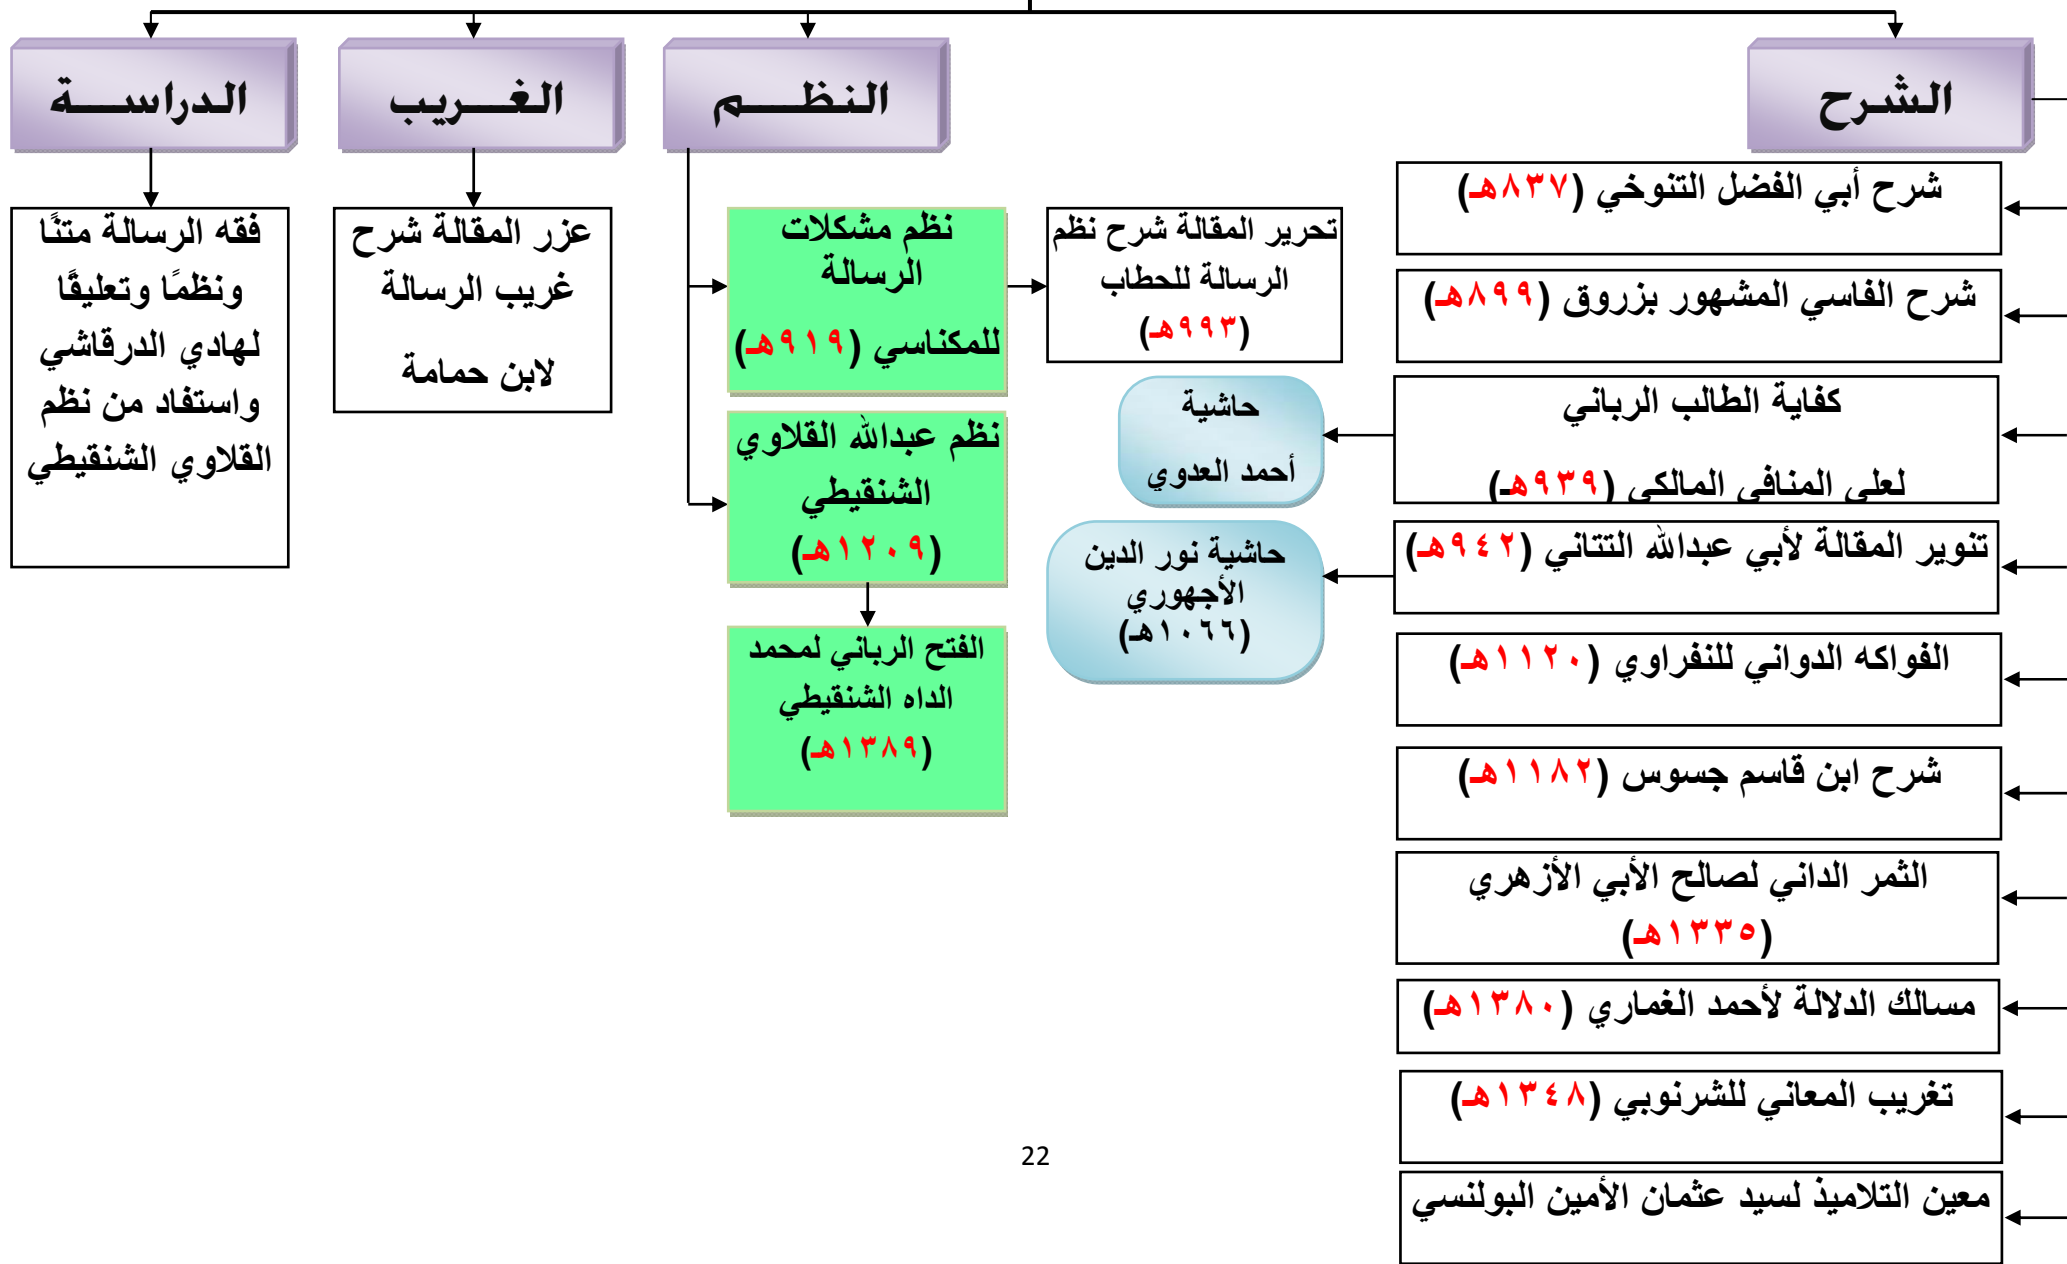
الشـرح

شرح أبي الفضل التنوخي (٨٣٧هـ)

شرح الفاسي المشهور بزروق (٨٩٩هـ)

كفاية الطالب الرباني لعلى المنافى المالكى (٩٣٩هـ)

تنوير المقالة لأبي عبدالله التتائي (٩٤٢هـ)

الفواكه الدواني للنفراوي (١١٢٠هـ)

شرح ابن قاسم جسوس (١١٨٢هـ)

الثمر الداني لصالح الأبي الأزهري (١٣٣٥هـ)

مسالك الدلالة لأحمد الغماري (١٣٨٠هـ)

تغريب المعاني للشرنوبي (١٣٤٨هـ)

معين التلاميذ لسيد عثمان الأمين البولنسي

حاشية أحمد العدوي

حاشية نور الدين الأجهوري (١٠٦٦هـ)

تحرير المقالة شرح نظم الرسالة للحطاب (٩٩٣هـ)

النظــم

نظم مشكلات الرسالة للمكناسي (٩١٩هـ)

نظم عبدالله القلاوي الشنقيطي (١٢٠٩هـ)

الفتح الرباني لمحمد الداه الشنقيطي (١٣٨٩هـ)

الغــريب

عزر المقالة شرح غريب الرسالة لابن حمامة

الدراســة

فقه الرسالة متنًا ونظمًا وتعليقًا لهادي الدرقاشي واستفاد من نظم القلاوي الشنقيطي

22